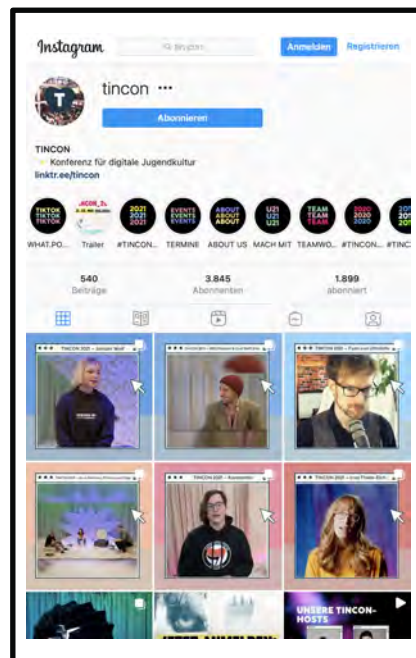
Instagram

Q Suchen

Anmelden Registrieren

tincon ···

Abonnieren

TINCON
Konferenz für digitale Jugendkultur
linktr.ee/tincon

TIKTOK TIKTOK TIKTOK

2021 2021 2021

EVENTS EVENTS EVENTS

ABOUT ABOUT ABOUT

U21 U21 U21

TEAM TEAM TEAM

2020 2020 2020

WHAT.PO... Trailer #TINCON... TERMINE ABOUT US MACH MIT TEAMWO... #TINCON... #TINC

540
Beiträge

3.845
Abonnenten

1.899
abonniert

TINCON 2021

UNSERE TINCON-HOSTS